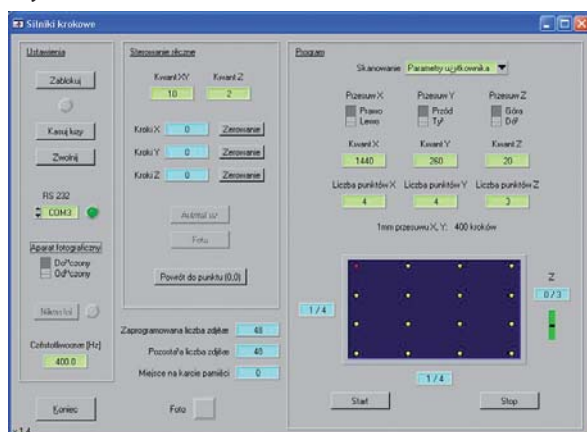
Silniki krokowe

Ustawienia

Zablokuj

Kasuj kursy

Zwolnij

RS 232

COM3

Aparat fotograficzny

Do³¹czony

Od³¹czony

Nikon foci

Czêstotliwoœæ [Hz]

400.0

Koniec

Sterowanie rêczne

Kwant XY

10

Kwant Z

2

Kroki X

0

Zerowanie

Kroki Y

0

Zerowanie

Kroki Z

0

Zerowanie

Autofocus

Foto

Powrót do punktu (0,0)

Zaprogramowana liczba zdjêæ

48

Pozosta³a liczba zdjêæ

48

Miejsce na karcie pamiêci

0

Foto

Program

Skanowanie

Parametry u¿ytkownika

Przesuw X

Prawo

Lewo

Przesuw Y

Przód

Ty³

Przesuw Z

Góra

Dó³

Kwant X

1440

Kwant Y

260

Kwant Z

20

Liczba punktów X

4

Liczba punktów Y

4

Liczba punktów Z

3

1mm przesuwu X, Y: 400 kroków

1 / 4

Z

0 / 3

1 / 4

Start

Stop

x14